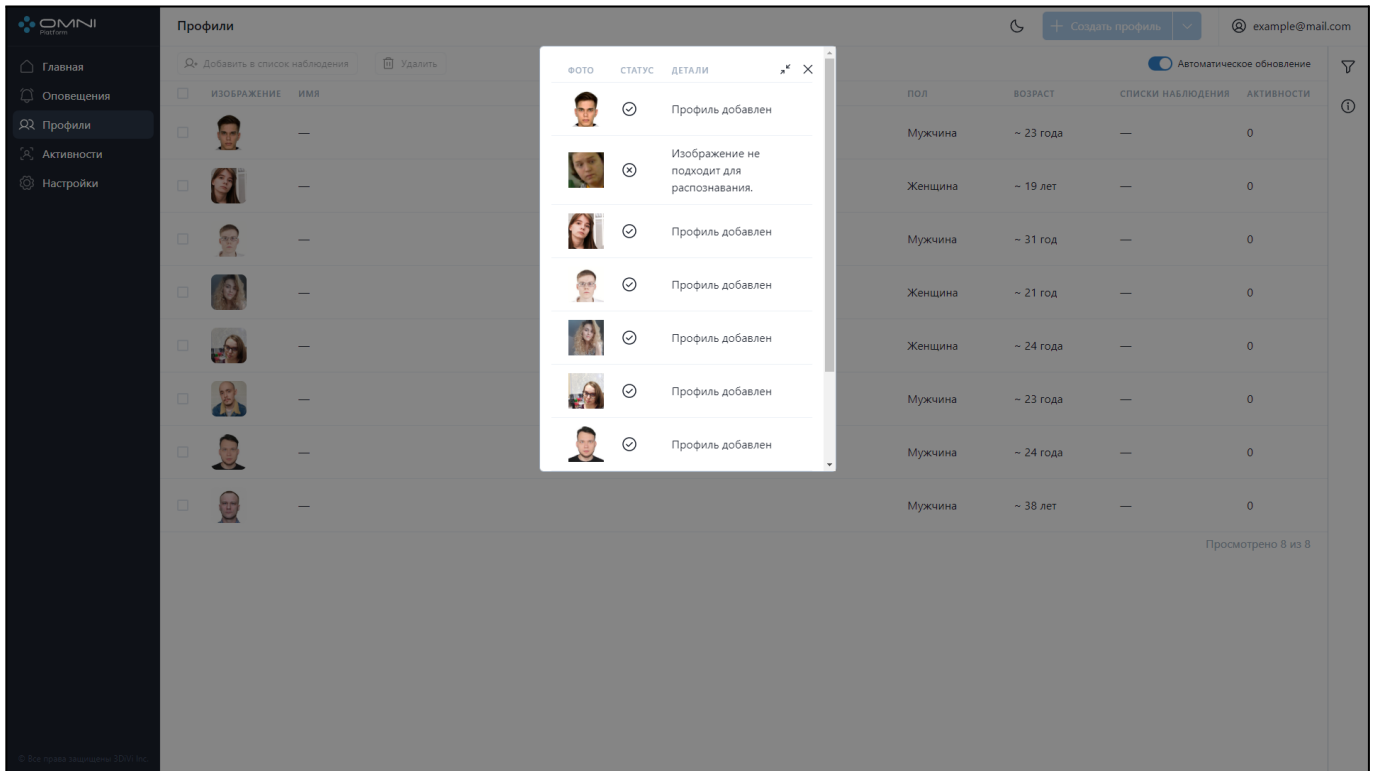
OMNI Platform

Главная
Оповещения
Профили
Активности
Настройки

© Все права защищены TDV Inc.

Профили

+ Создать профиль

example@mail.com

Добавить в список наблюдения
Удалить

Автоматическое обновление

| | ИЗОБРАЖЕНИЕ | ИМЯ | ПОЛ | ВОЗРАСТ | СПИСКИ НАБЛЮДЕНИЯ | АКТИВНОСТИ |
|---|---|---|---|---|---|---|
| | | — | Мужчина | ~ 23 года | — | 0 |
| | | — | Женщина | ~ 19 лет | — | 0 |
| | | — | Мужчина | ~ 31 год | — | 0 |
| | | — | Женщина | ~ 21 год | — | 0 |
| | | — | Женщина | ~ 24 года | — | 0 |
| | | — | Мужчина | ~ 23 года | — | 0 |
| | | — | Мужчина | ~ 24 года | — | 0 |
| | | — | Мужчина | ~ 38 лет | — | 0 |

Просмотрено 8 из 8

| ФОТО | СТАТУС | ДЕТАЛИ |
|---|---|---|
| | | Профиль добавлен |
| | | Изображение не подходит для распознавания. |
| | | Профиль добавлен |
| | | Профиль добавлен |
| | | Профиль добавлен |
| | | Профиль добавлен |
| | | Профиль добавлен |